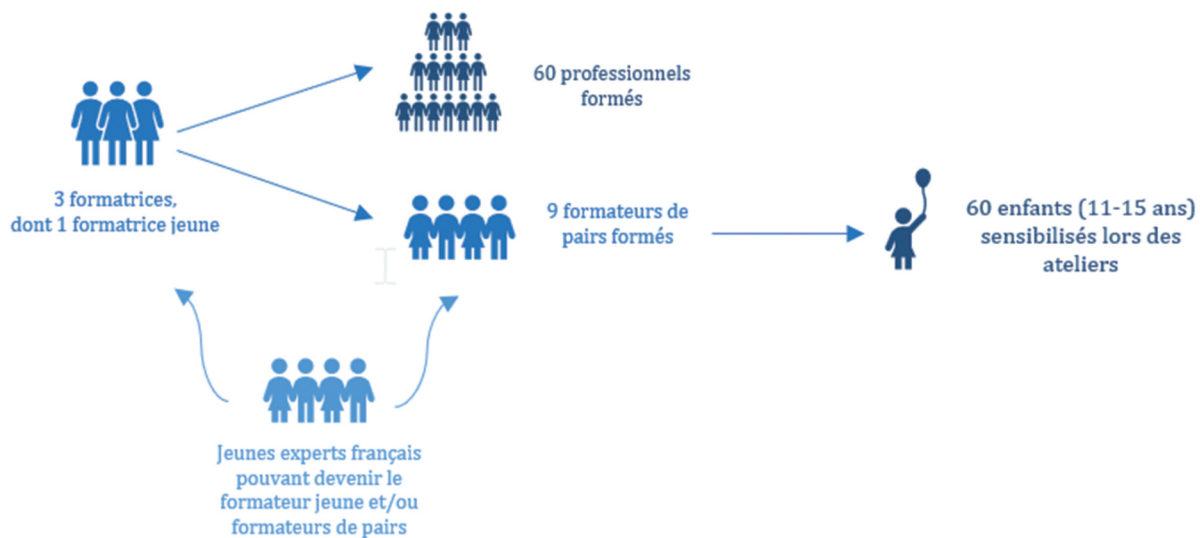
60 professionnels formés

3 formatrices, dont 1 formatrice jeune

9 formateurs de pairs formés

60 enfants (11-15 ans) sensibilisés lors des ateliers

Jeunes experts français pouvant devenir le formateur jeune et/ou formateurs de pairs